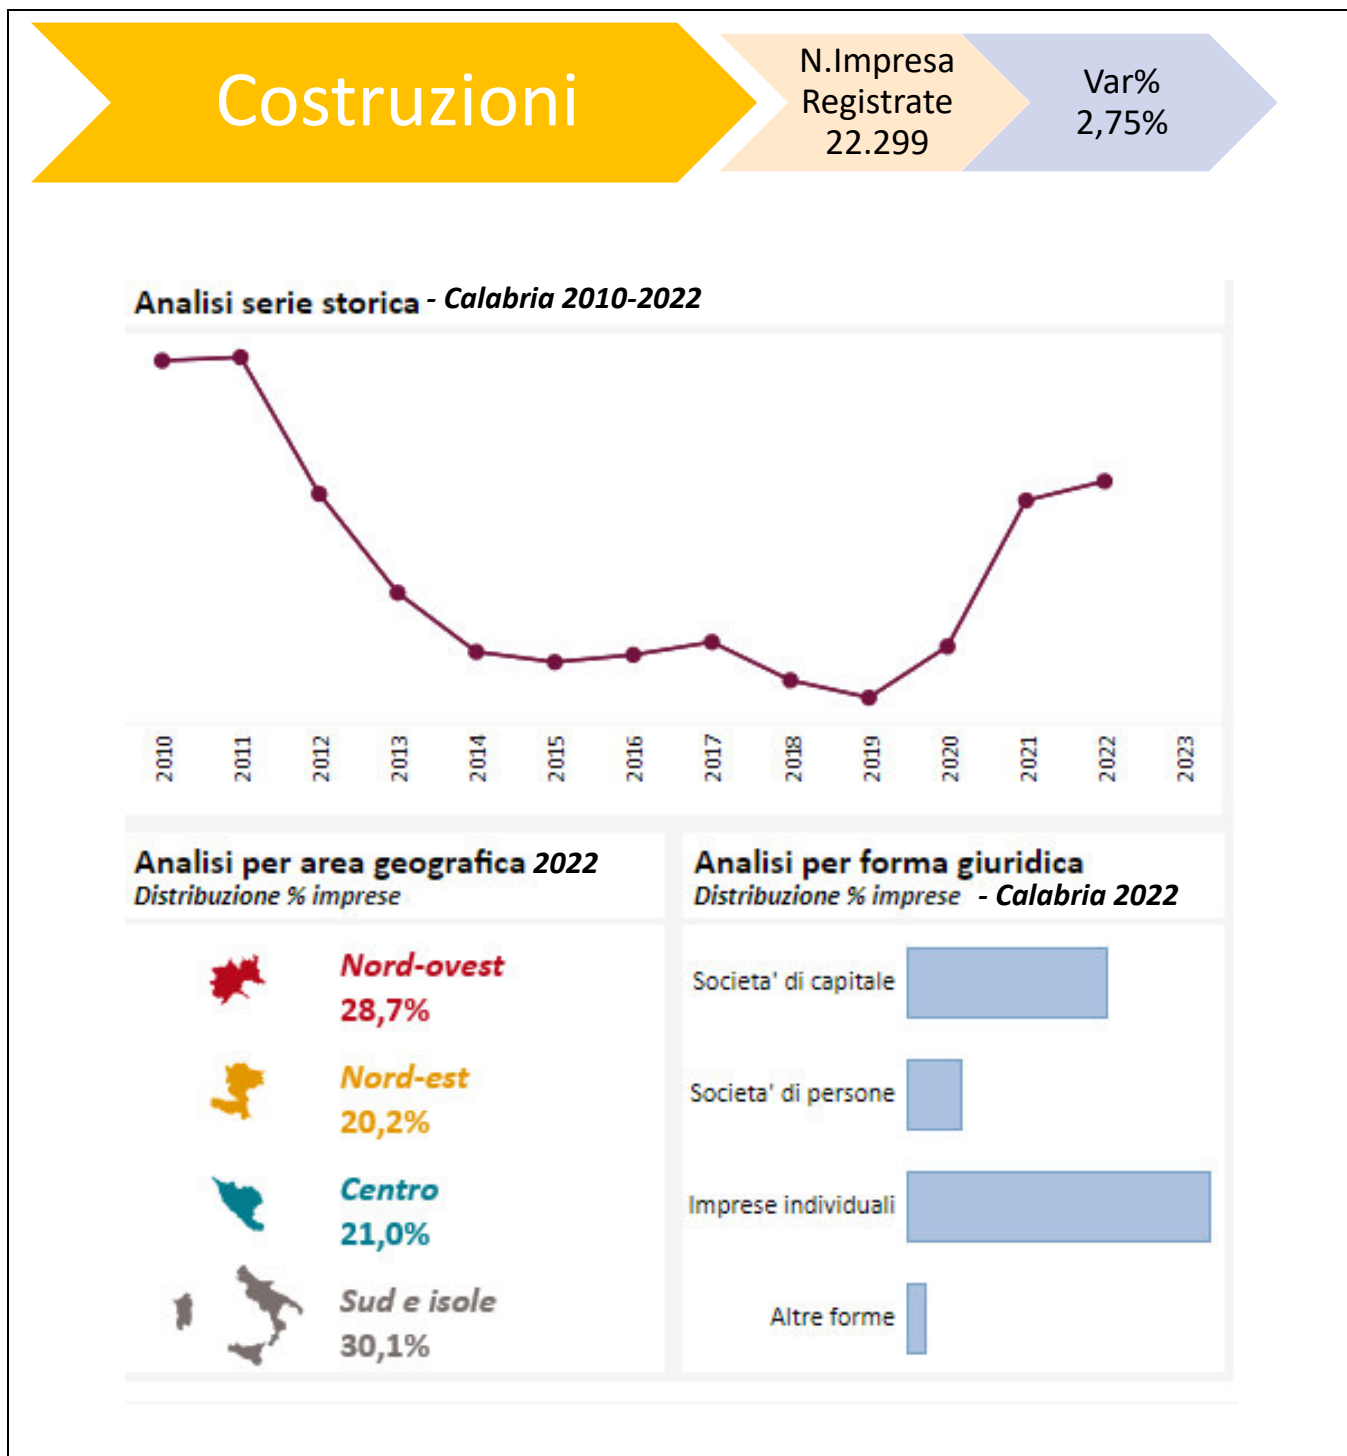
Costruzioni

N.Impresa Registrate 22.299

Var% 2,75%

Analisi serie storica - Calabria 2010-2022

2010 2011 2012 2013 2014 2015 2016 2017 2018 2019 2020 2021 2022 2023

Analisi per area geografica 2022
Distribuzione % imprese

Nord-ovest
28,7%

Nord-est
20,2%

Centro
21,0%

Sud e isole
30,1%

Analisi per forma giuridica
Distribuzione % imprese - Calabria 2022

Societa' di capitale

Societa' di persone

Imprese individuali

Altre forme